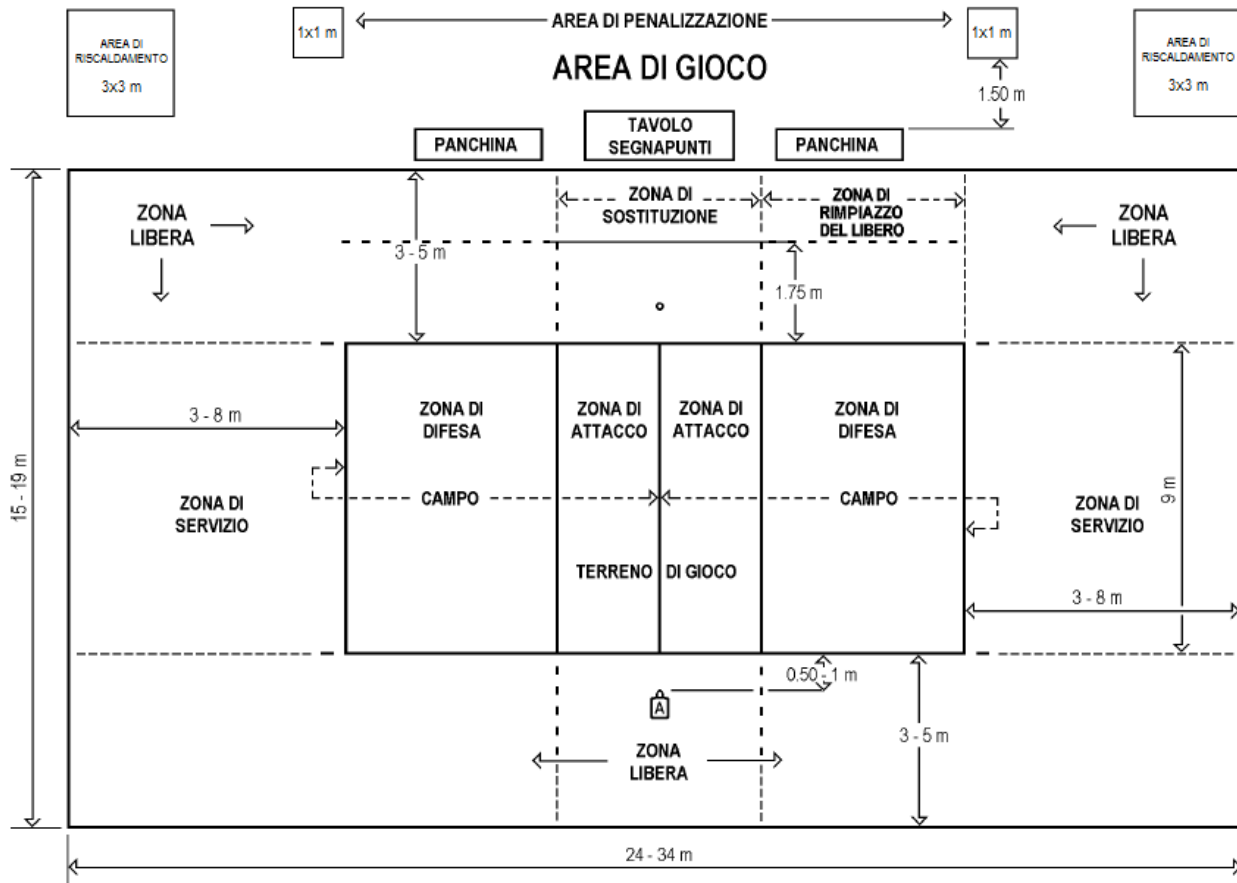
AREA DI RISCALDAMENTO
3x3 m

1x1 m

AREA DI PENALIZZAZIONE

1x1 m

AREA DI RISCALDAMENTO
3x3 m

AREA DI GIOCO

1.50 m

PANCHINA

TAVOLO SEGNAPUNTI

PANCHINA

ZONA LIBERA

ZONA DI SOSTITUZIONE

ZONA DI RIMPIAZZO DEL LIBERO

ZONA LIBERA

3 - 5 m

1.75 m

15 - 19 m

3 - 8 m

ZONA DI DIFESA

ZONA DI ATTACCO

ZONA DI ATTACCO

ZONA DI DIFESA

ZONA DI SERVIZIO

CAMPO

CAMPO

ZONA DI SERVIZIO

9 m

TERRENO DI GIOCO

3 - 8 m

0.50 - 1 m

A

3 - 5 m

ZONA LIBERA

24 - 34 m